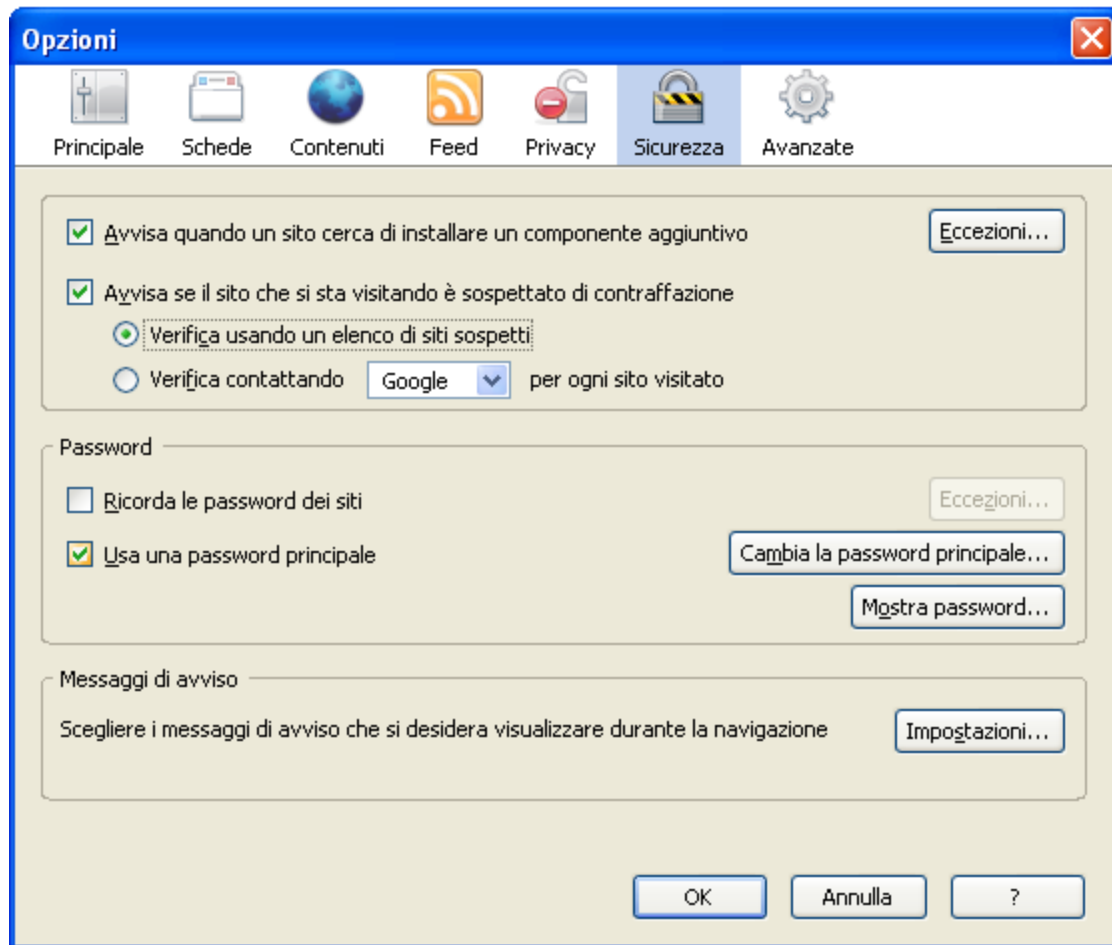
Opzioni

Principale Schede Contenuti Feed Privacy Sicurezza Avanzate

Avvisa quando un sito cerca di installare un componente aggiuntivo

Eccezioni...

Avvisa se il sito che si sta visitando è sospettato di contraffazione

Verifica usando un elenco di siti sospetti

Verifica contattando Google per ogni sito visitato

Password

Ricorda le password dei siti

Eccezioni...

Usa una password principale

Cambia la password principale...

Mostra password...

Messaggi di avviso

Scegliere i messaggi di avviso che si desidera visualizzare durante la navigazione

Impostazioni...

OK Annulla ?